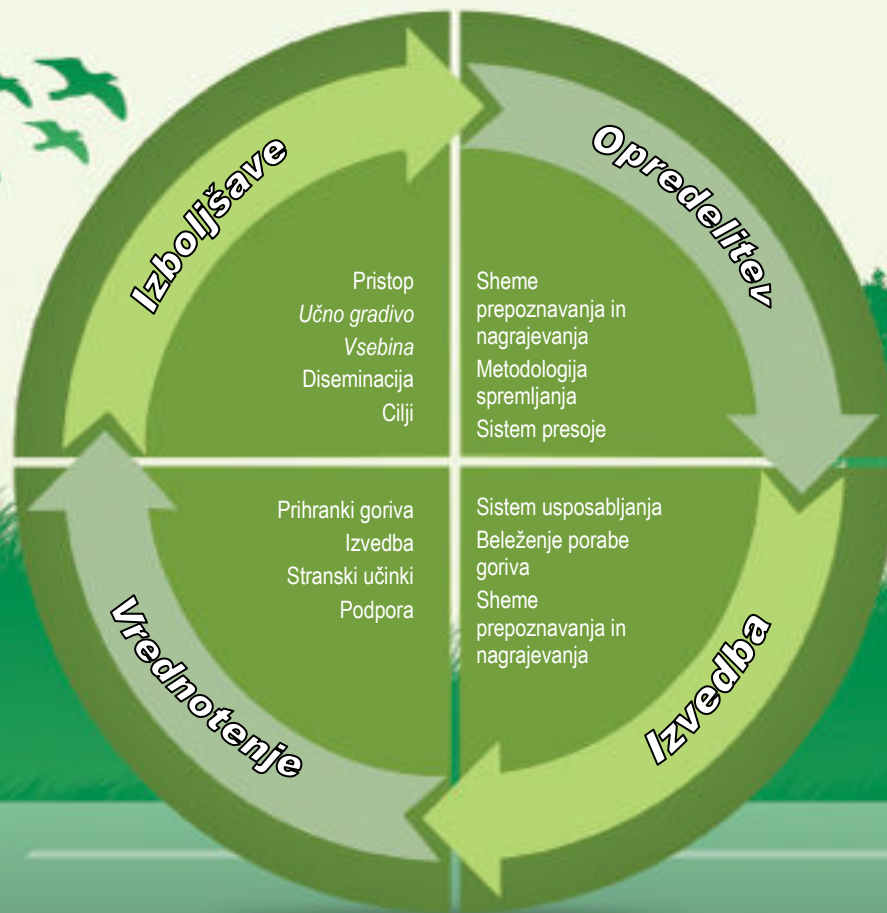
Opredelitev

Sheme prepoznavanja in nagrajevanja
Metodologija spremljanja
Sistem presoje

Izvedba

Sistem usposabljanja
Beleženje porabe goriva
Sheme prepoznavanja in nagrajevanja

Vrednotenje

Prihranki goriva
Izvedba
Stranski učinki
Podpora

Izboljšave

Pristop
*Učno gradivo*
*Vsebina*
Diseminacija
Cilji